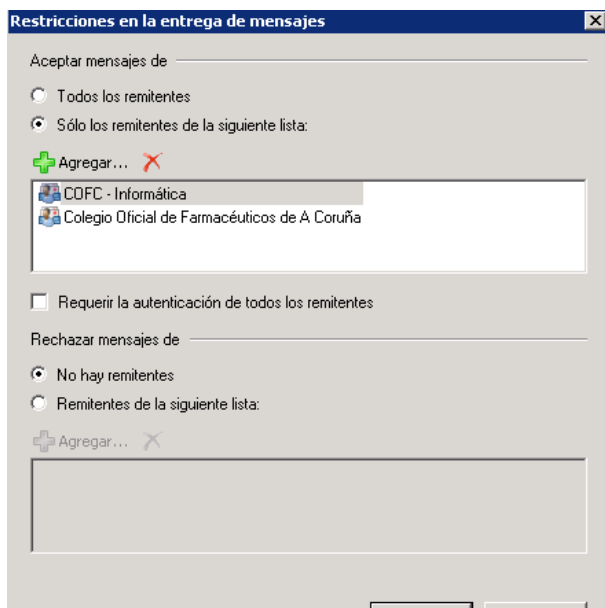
Restricciones en la entrega de mensajes

Aceptar mensajes de

Todos los remitentes

Sólo los remitentes de la siguiente lista:

Agregar...

COFC - Informática
Colegio Oficial de Farmacéuticos de A Coruña

Requerir la autenticación de todos los remitentes

Rechazar mensajes de

No hay remitentes

Remitentes de la siguiente lista:

Agregar...